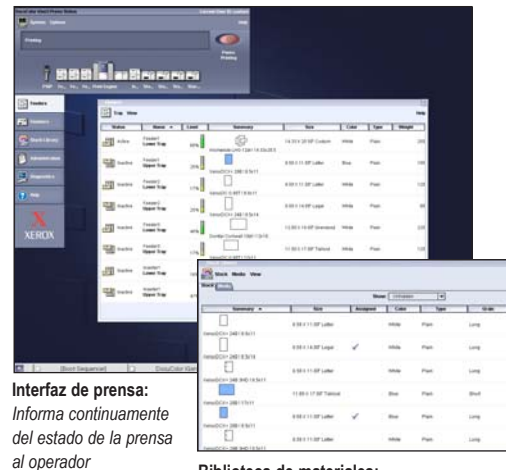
System Options

Printing

XEROX

Tray View

Status

Name

Level

Summary

Size

Color

Type

Weight

Active

Inactive

Lower Tray

Upper Tray

8.50 X 11.00" Letter

White

Plain

Blue

Stock Media View

Stock

Summary

Size

Assigned

Color

Type

Grain

Long

Short

Interfaz de prensa:
Informa continuamente del estado de la prensa al operador

Biblioteca de materiales: